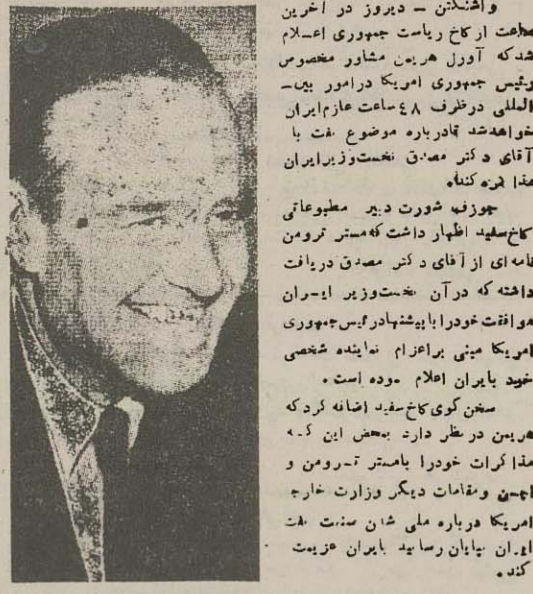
واشنگتن – دیروز در آخرین ساعت از کاخ ریاست جمهوری اعلام شد که آورل هریمن مشاور مخصوص رئیس جمهوری امریکا درامور بین‌المللی درظرف ۴۸ ساعت عازم ایران خواهد شد تا درباره موضوع نفت با آقای دکتر مصدق نخست‌وزیر ایران مذاکره کند.

جوزف شورت دبیر مطبوعاتی کاخ‌سفید اظهار داشت که مستر ترومن نامه ای از آقای دکتر مصدق دریافت داشته که در آن نخست‌وزیر ایران موافقت خودرا باپیشنهادرئیس جمهوری امریکا مبنی براعزام نماینده شخصی خود بایران اعلام نموده است.

سخن گوی کاخ سفید اضافه کرد که هریمن در نظر دارد بمحض این که مذاکرات خودرا بامستر ترومن و آچسن ومقامات دیگر وزارت خارجه امریکا درباره ملی شدن صنعت نفت ایران بپایان رساند بایران عزیمت کند.